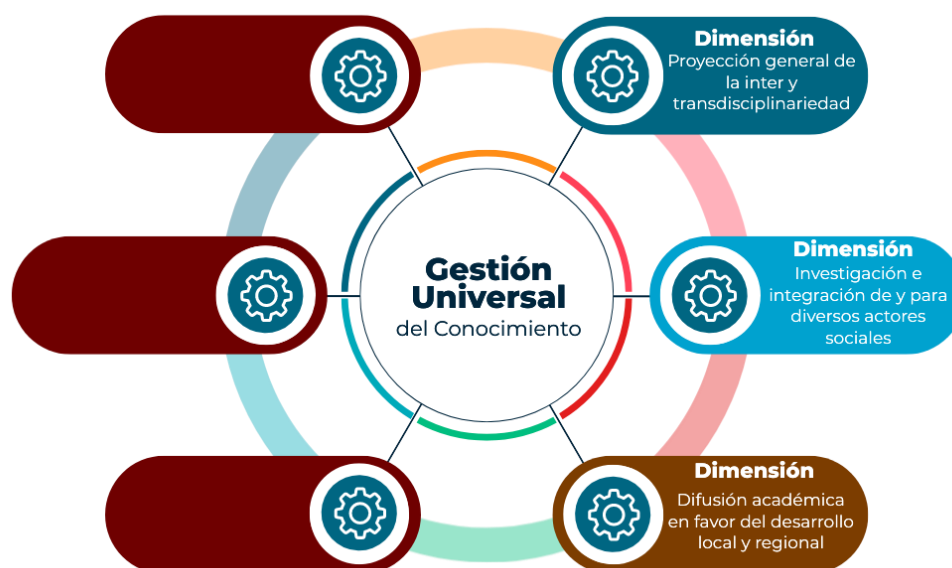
Gestión Universal del Conocimiento

Dimensión
Proyección general de la inter y transdisciplinariedad

Dimensión
Investigación e integración de y para diversos actores sociales

Dimensión
Difusión académica en favor del desarrollo local y regional